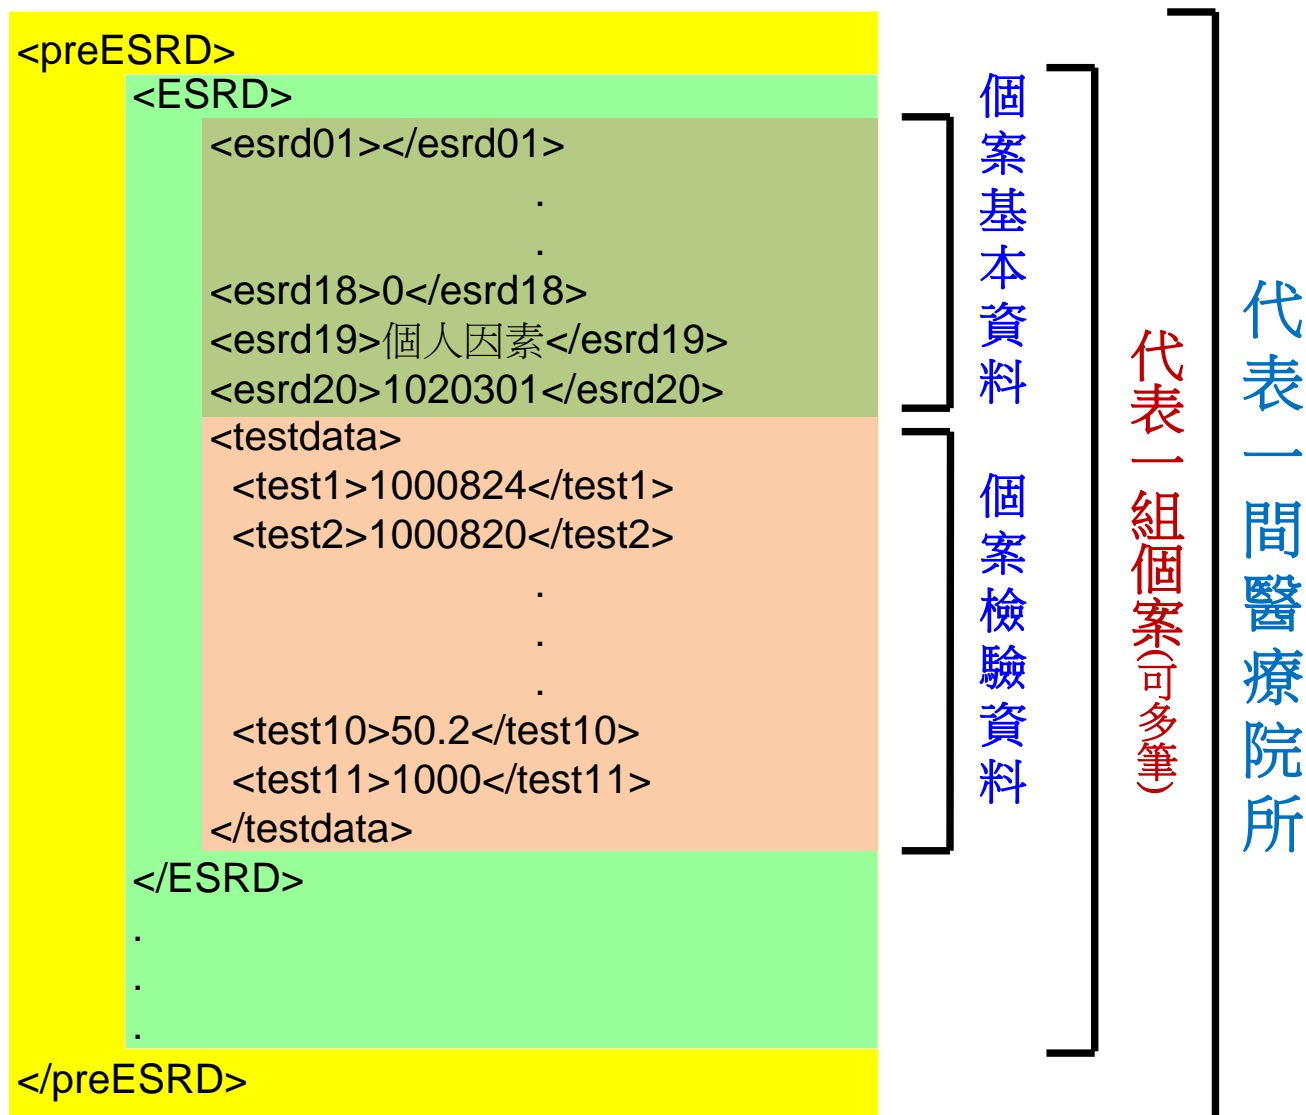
<preESRD>
<ESRD>
<esrd01></esrd01>
.
.
<esrd18>0</esrd18>
<esrd19>個人因素</esrd19>
<esrd20>1020301</esrd20>
<testdata>
<test1>1000824</test1>
<test2>1000820</test2>
.
.
.
<test10>50.2</test10>
<test11>1000</test11>
</testdata>
</ESRD>
.
.
.
</preESRD>

個案基本資料

個案檢驗資料

代表一組個案(可多筆)

代表一間醫療院所